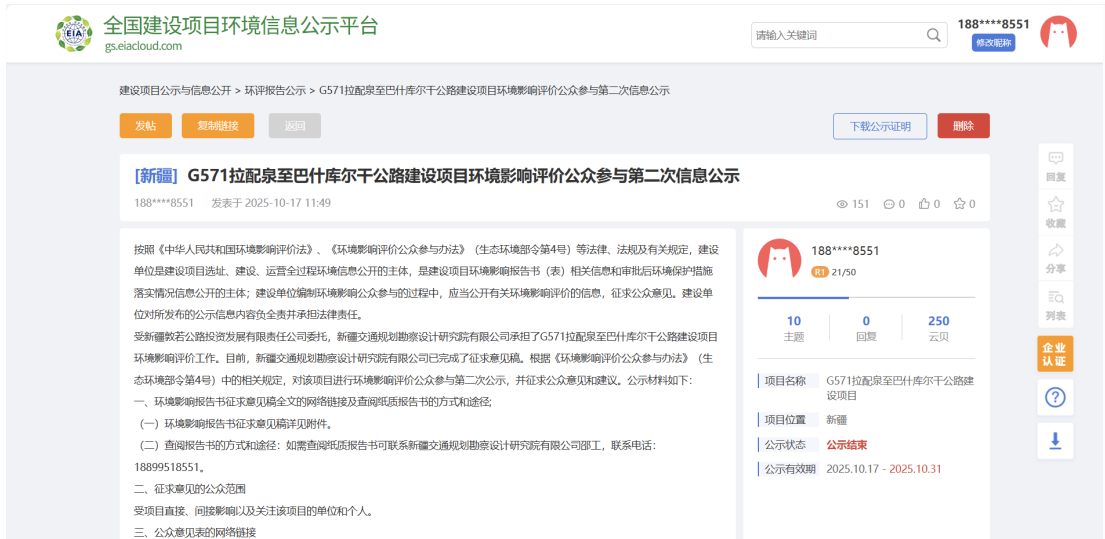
EIA 全国建设项目环境信息公示平台
gs.eiacloud.com

请输入关键词

188****8551
修改昵称

建设项目公示与信息公开 > 环评报告公示 > G571拉配泉至巴什库尔干公路建设项目环境影响评价公众参与第二次信息公示

发帖 复制链接 返回 下载公示证明 删除

[新疆] G571拉配泉至巴什库尔干公路建设项目环境影响评价公众参与第二次信息公示

188****8551 发表于 2025-10-17 11:49

151 0 0 0

按照《中华人民共和国环境影响评价法》、《环境影响评价公众参与办法》（生态环境部令第4号）等法律、法规及有关规定，建设单位是建设项目选址、建设、运营全过程环境信息公开的主体，是建设项目环境影响报告书（表）相关信息和审批后环境保护措施落实情况信息公开的主体；建设单位编制环境影响公众参与的过程中，应当公开有关环境影响评价的信息，征求公众意见。建设单位对所发布的公示信息内容负全责并承担法律责任。

受新疆数若公路投资发展有限责任公司委托，新疆交通规划勘察设计研究院有限公司承担了G571拉配泉至巴什库尔干公路建设项目环境影响评价工作。目前，新疆交通规划勘察设计研究院有限公司已完成了征求意见稿。根据《环境影响评价公众参与办法》（生态环境部令第4号）中的相关规定，对该项目进行环境影响评价公众参与第二次公示，并征求公众意见和建议。公示材料如下：

一、环境影响报告书征求意见稿全文的网络链接及查阅纸质报告书的方式和途径；

（一）环境影响报告书征求意见稿详见附件。

（二）查阅报告书的方式和途径：如需查阅纸质报告书可联系新疆交通规划勘察设计研究院有限公司邵工，联系电话：18899518551。

二、征求意见的公众范围

受项目直接、间接影响以及关注该项目的单位和个人。

三、公众意见表的网络链接

188****8551
R1 21/50

10 主题
0 回复
250 云贝

项目名称 G571拉配泉至巴什库尔干公路建设项目
项目位置 新疆
公示状态 公示结束
公示有效期 2025.10.17 - 2025.10.31

回复
收藏
分享
列表
企业认证
?